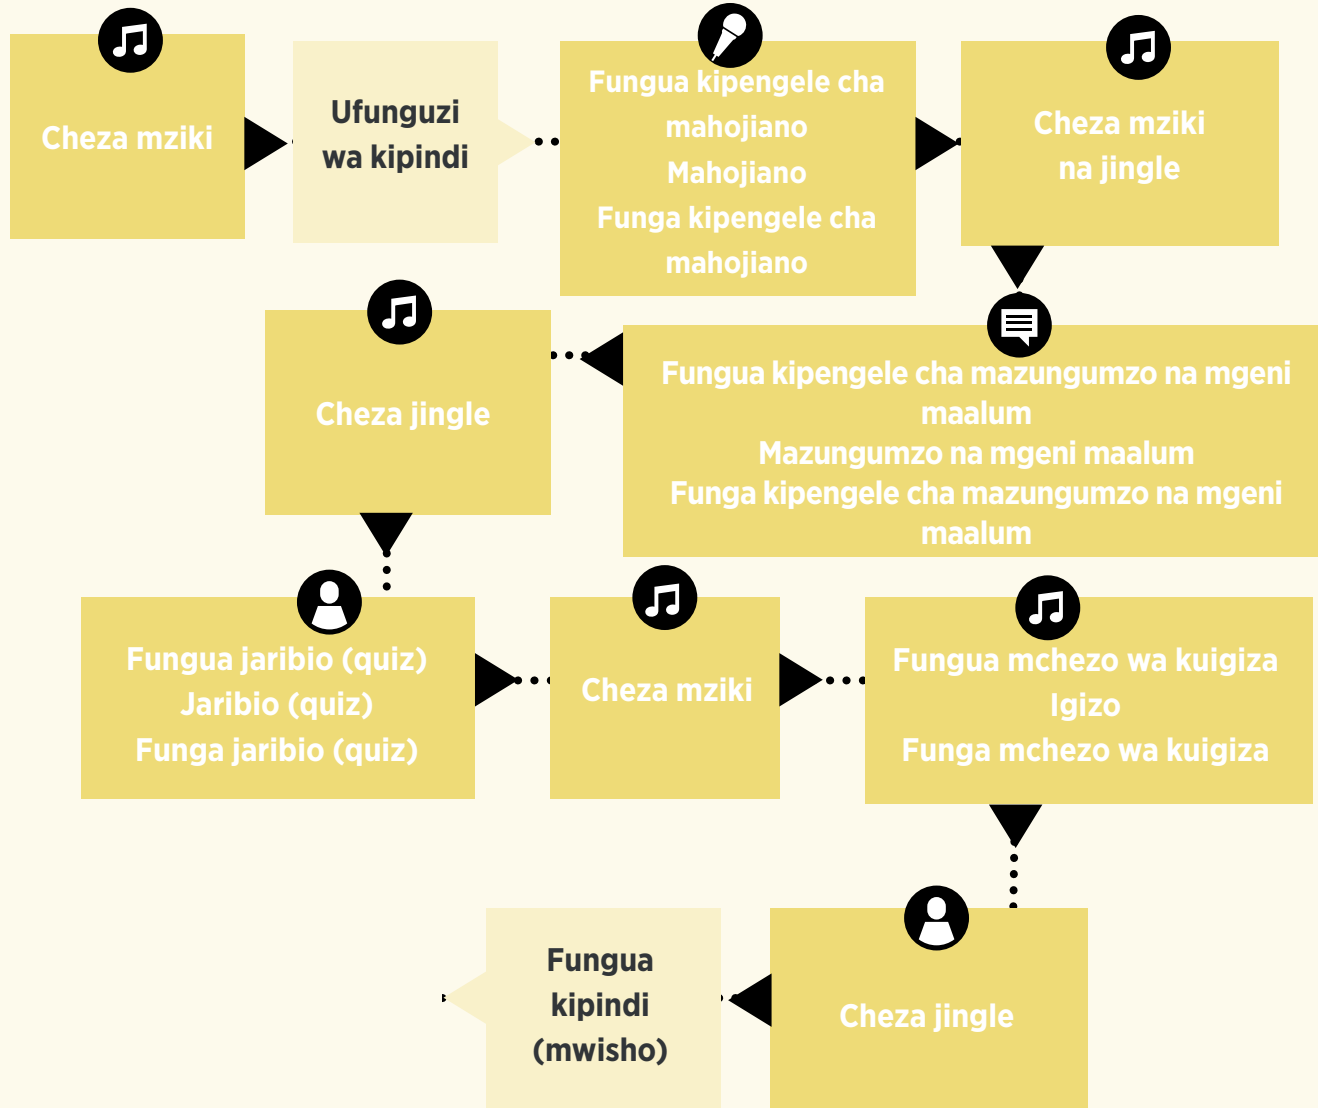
Cheza mziki

Ufunguzi wa kipindi

Fungua kipengele cha mahojiano
Mahojiano
Funga kipengele cha mahojiano

Cheza mziki na jingle

Fungua kipengele cha mazungumzo na mgeni maalum
Mazungumzo na mgeni maalum
Funga kipengele cha mazungumzo na mgeni maalum

Cheza jingle

Fungua jaribio (quiz)
Jaribio (quiz)
Funga jaribio (quiz)

Cheza mziki

Fungua mchezo wa kuigiza
Igizo
Funga mchezo wa kuigiza

Cheza jingle

Fungua kipindi (mwisho)